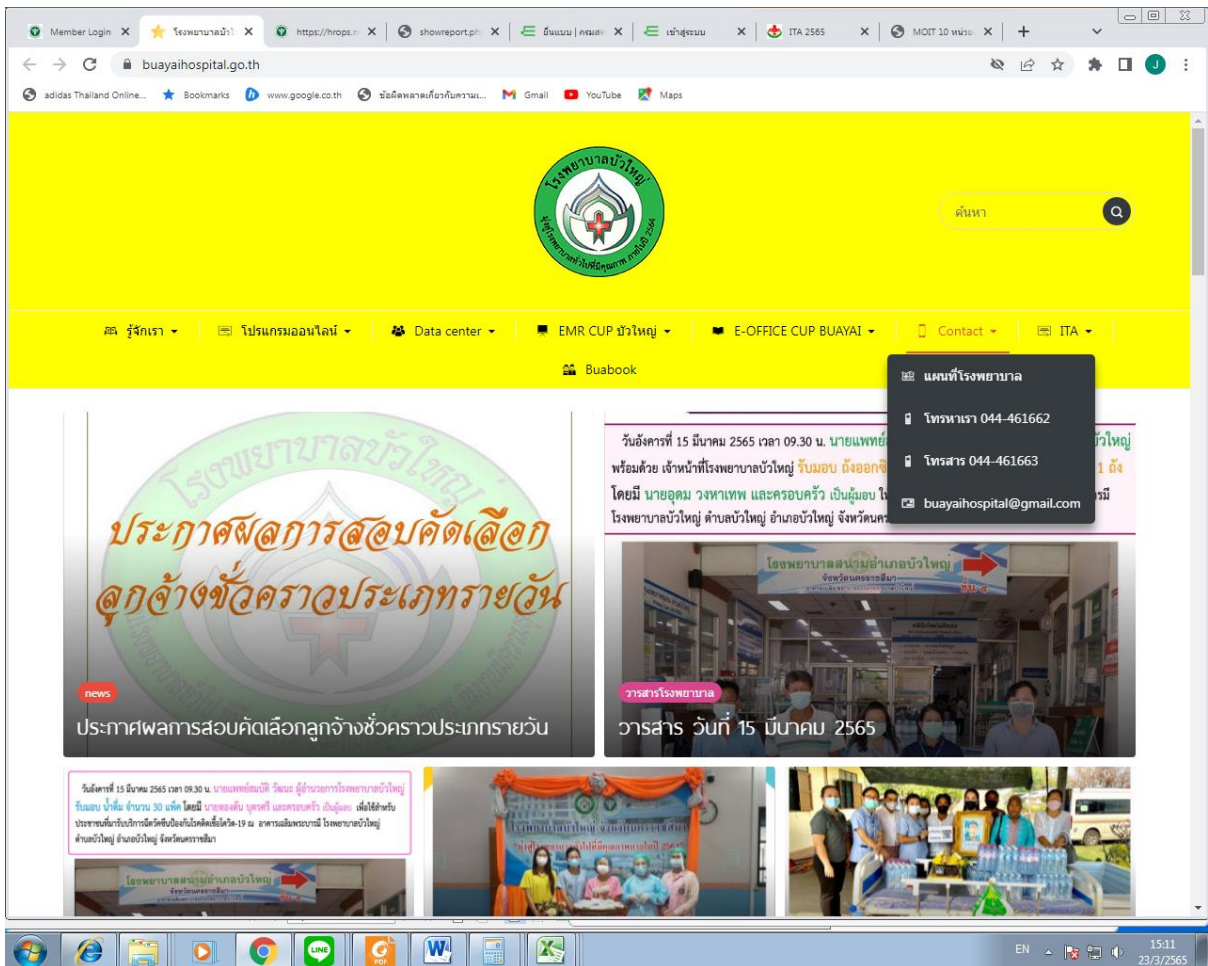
Member Login ✕ | โรงพยาบาลบัวใ ✕ | https://hrops.m ✕ | showreport.ph ✕ | ยื่นแบบ | กรมส ✕ | เข้าสู่ระบบ ✕ | ITA 2565 ✕ | MOIT 10 หน่วย ✕ | +

buayaihospital.go.th

adidas Thailand Online... | Bookmarks | www.google.co.th | ข้อผิดพลาดเกี่ยวกับความเ... | Gmail | YouTube | Maps

โรงพยาบาลบัวใหญ่

ค้นหา

รู้จักเรา ▾ | โปรแกรมออนไลน์ ▾ | Data center ▾ | EMR CUP บัวใหญ่ ▾ | E-OFFICE CUP BUAYAI ▾ | Contact ▾ | ITA ▾

Buabook

แผนที่โรงพยาบาล
โทรหาเรา 044-461662
โทรสาร 044-461663
buayaihospital@gmail.com

ประกาศผลการสอบคัดเลือก ลูกจ้างชั่วคราวประเภทรายวัน

news
ประกาศผลการสอบคัดเลือกลูกจ้างชั่วคราวประเภทรายวัน

วันอังคารที่ 15 มีนาคม 2565 เวลา 09.30 น. นายแพทย์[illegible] บัวใหญ่ พร้อมด้วย เจ้าหน้าที่โรงพยาบาลบัวใหญ่ รับมอบ ถังออกซิ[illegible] 1 ถัง โดยมี นายอุดม วงหาเทพ และครอบครัว เป็นผู้มอบ ใ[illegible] รมี โรงพยาบาลบัวใหญ่ ตำบลบัวใหญ่ อำเภอบัวใหญ่ จังหวัดนคร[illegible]

โรงพยาบาลสนามอำเภอบัวใหญ่

วารสารโรงพยาบาล
วารสาร วันที่ 15 มีนาคม 2565

วันอังคารที่ 15 มีนาคม 2565 เวลา 09.30 น. นายแพทย์สมบัติ วัฒนะ ผู้อำนวยการโรงพยาบาลบัวใหญ่ รับมอบ น้ำดื่ม จำนวน 30 แพ็ค โดยมี นายพองสิน บุตรศรี และครอบครัว เป็นผู้มอบ เพื่อใช้สำหรับประชาชนที่มารับบริการฉีดวัคซีนป้องกันโรคติดเชื้อโควิด-19 ณ อาคารเฉลิมพระบารมี โรงพยาบาลบัวใหญ่ ตำบลบัวใหญ่ อำเภอบัวใหญ่ จังหวัดนครราชสีมา

โรงพยาบาลสนามอำเภอบัวใหญ่

EN 15:11 23/3/2565